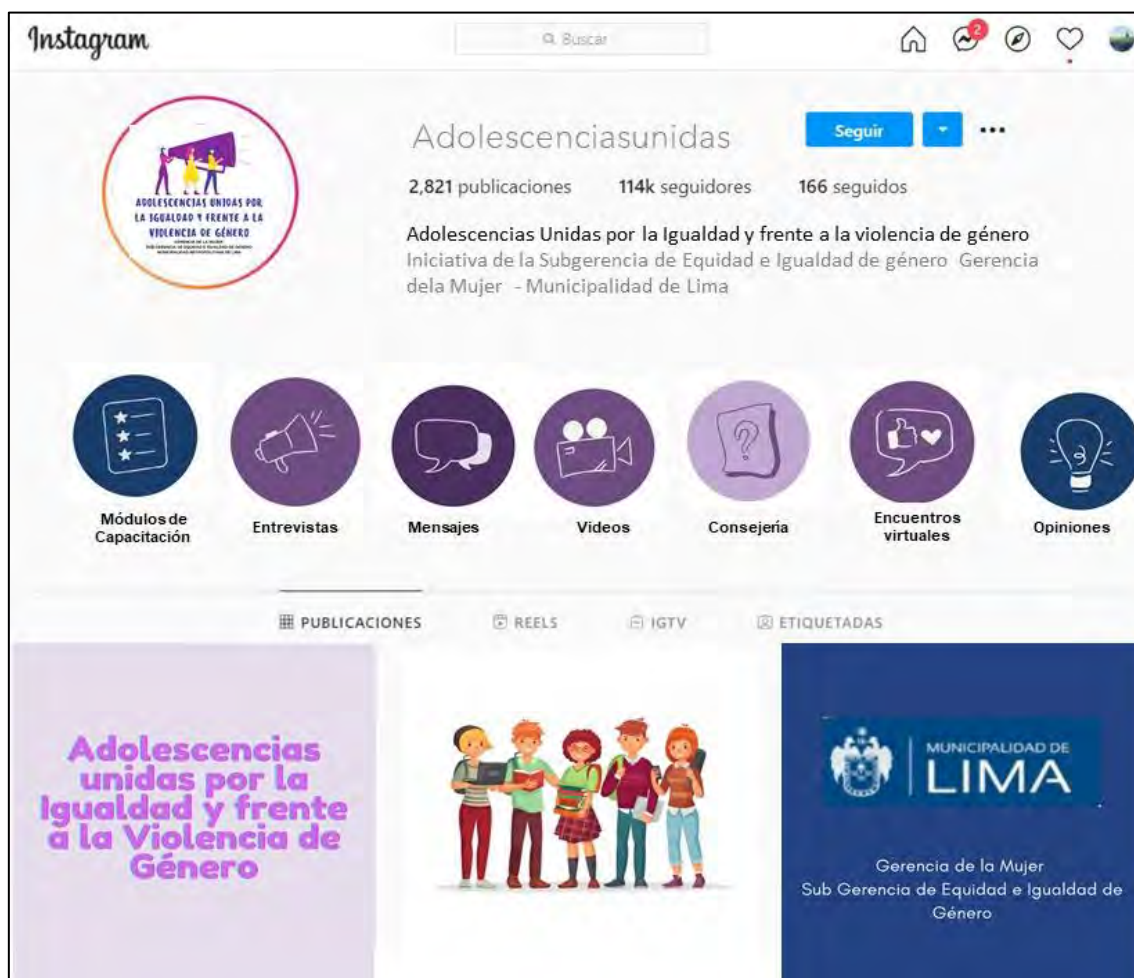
Instagram

Buscar

2

ADOLESCENCIAS UNIDAS POR LA IGUALDAD Y FRENTE A LA VIOLENCIA DE GÉNERO
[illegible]

Adolescenciasunidas

Seguir

2,821 publicaciones   114k seguidores   166 seguidos

Adolescencias Unidas por la Igualdad y frente a la violencia de género
Iniciativa de la Subgerencia de Equidad e Igualdad de género Gerencia dela Mujer - Municipalidad de Lima

Módulos de Capacitación
Entrevistas
Mensajes
Videos
Consejería
Encuentros virtuales
Opiniones

PUBLICACIONES   REELS   IGTV   ETIQUETADAS

Adolescencias unidas por la Igualdad y frente a la Violencia de Género

MUNICIPALIDAD DE LIMA

Gerencia de la Mujer
Sub Gerencia de Equidad e Igualdad de Género